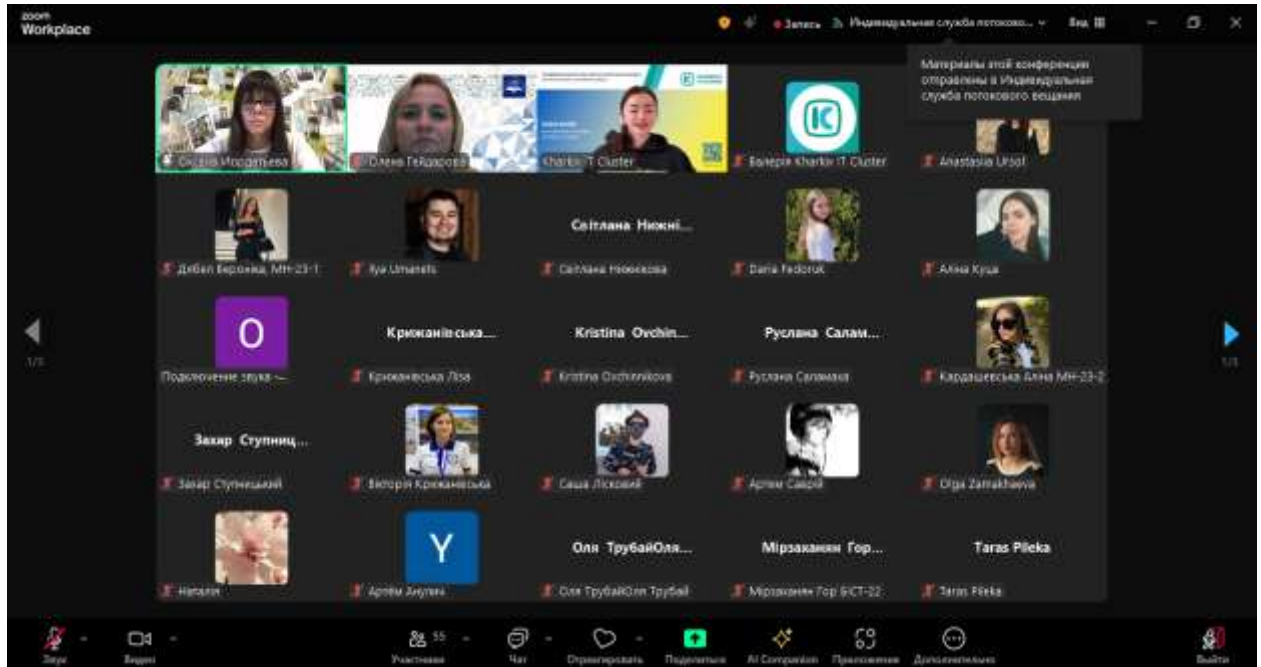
zoom
Workplace

Запись Индивидуальная служба потоково... Вид

Материалы этой конференции отправлены в Индивидуальная служба потокового вещания

Оксана Мордатьєва
Олена Гейдарова
Kharkiv IT Cluster
Валерія Kharkiv IT Cluster
Anastasia Ursol

Дзбан Вероніка, МН-23-1
Ilya Umanets
Світлана Нижні...
Світлана Нижникова
Daria Fedoruk
Аліна Куца

O
Подключение звука ...
Криханівська...
Криханівська Ліза
Kristina Ovchin...
Kristina Ovchinnikova
Руслана Салам...
Руслана Саламаха
Кардашевська Аліна МН-23-2

1/3
1/3

Захар Ступниц...
Захар Ступницький
Вікторія Криханівська
Саша Лісковий
Артем Саврій
Olga Zamakhaeva

Наталія
Y
Артём Зинулин
Оля ТрубайОля...
Оля ТрубайОля Трубай
Мірзаканян Гор...
Мірзаканян Гор БІСТ-22
Taras Pileka
Taras Pileka

Звук
Видео
55
Участники
Чат
Отреагировать
Поделиться
AI Companion
Приложения
Дополнительно
Выйти